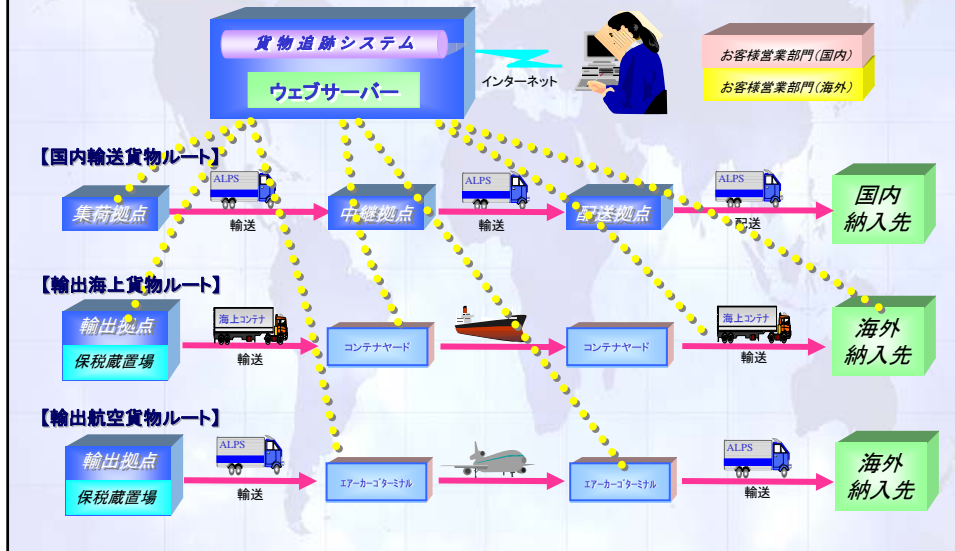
貨物追跡システム

ウェブサーバー

インターネット

お客様営業部門(国内)

お客様営業部門(海外)

【国内輸送貨物ルート】

集荷拠点

ALPS

輸送

中継拠点

ALPS

輸送

配送拠点

ALPS

配送

国内
納入先

【輸出海上貨物ルート】

輸出拠点

保税蔵置場

海上コンテナ

輸送

コンテナヤード

コンテナヤード

海上コンテナ

輸送

海外
納入先

【輸出航空貨物ルート】

輸出拠点

保税蔵置場

ALPS

輸送

エアーカーゴターミナル

エアーカーゴターミナル

ALPS

輸送

海外
納入先